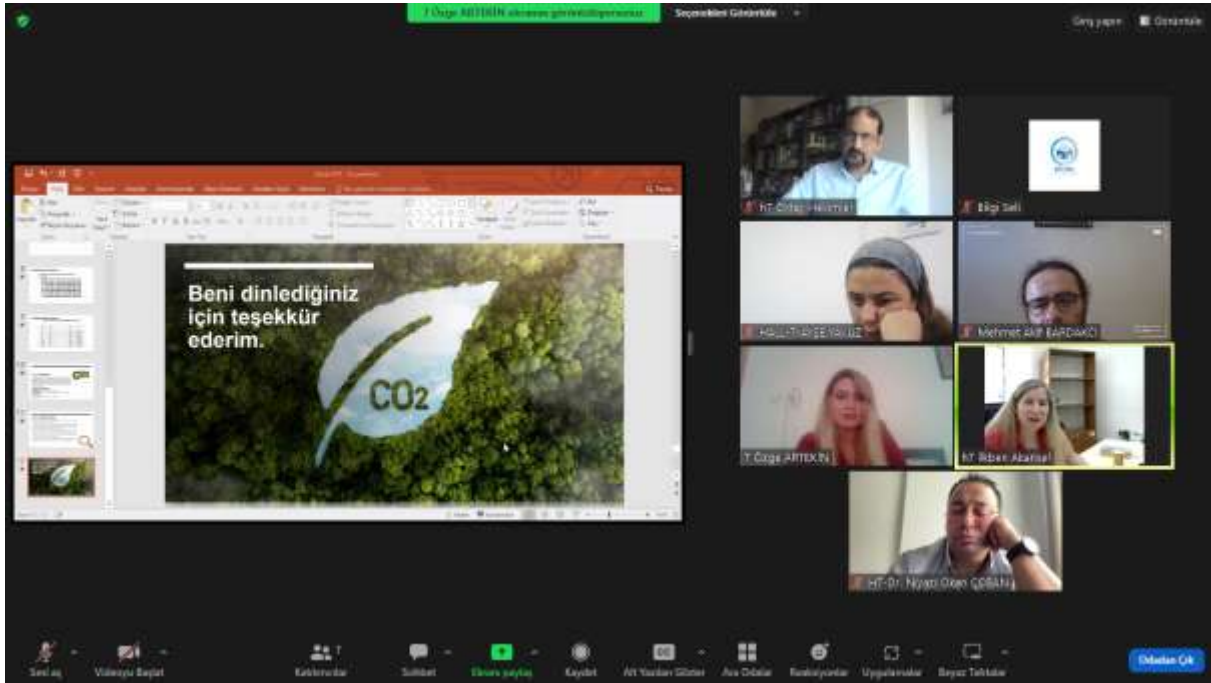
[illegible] Özge ARTEKİN ekranını görüntülüyorsunuz

Seçenekleri Görüntüle

Geniş yapın

Görüntüle

Beni dinlediğiniz için teşekkür ederim.

$CO_2$

HT-Dr. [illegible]

Bilgi Seli

HALİL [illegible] YAVUZ

Mehmet Akif BARDAKÇI

T Özge ARTEKİN

HT Riben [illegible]

HT-Dr. Niyazi Ozan ÇOBAN

Sesi aç

Videoyu Başlat

Katılımcılar

Sohbet

Ekranı paylaş

Kaydet

Alt Yazıları Göster

Ara Odalar

Reaksiyonlar

Uygulamalar

Beyaz Tahtalar

Odadan Çık